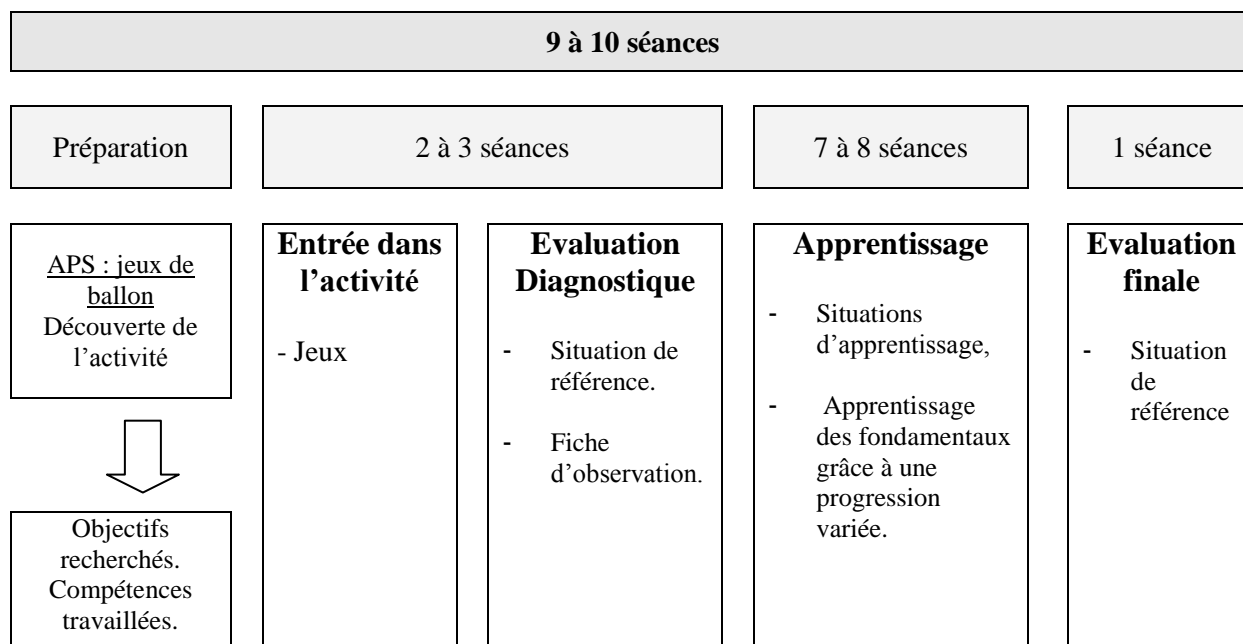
**9 à 10 séances**

Préparation

2 à 3 séances

7 à 8 séances

1 séance

APS : jeux de ballon
Découverte de l'activité

Objectifs recherchés.
Compétences travaillées.

**Entrée dans l'activité**

- Jeux

**Evaluation Diagnostique**

- Situation de référence.
- Fiche d'observation.

**Apprentissage**

- Situations d'apprentissage,
- Apprentissage des fondamentaux grâce à une progression variée.

**Evaluation finale**

- Situation de référence